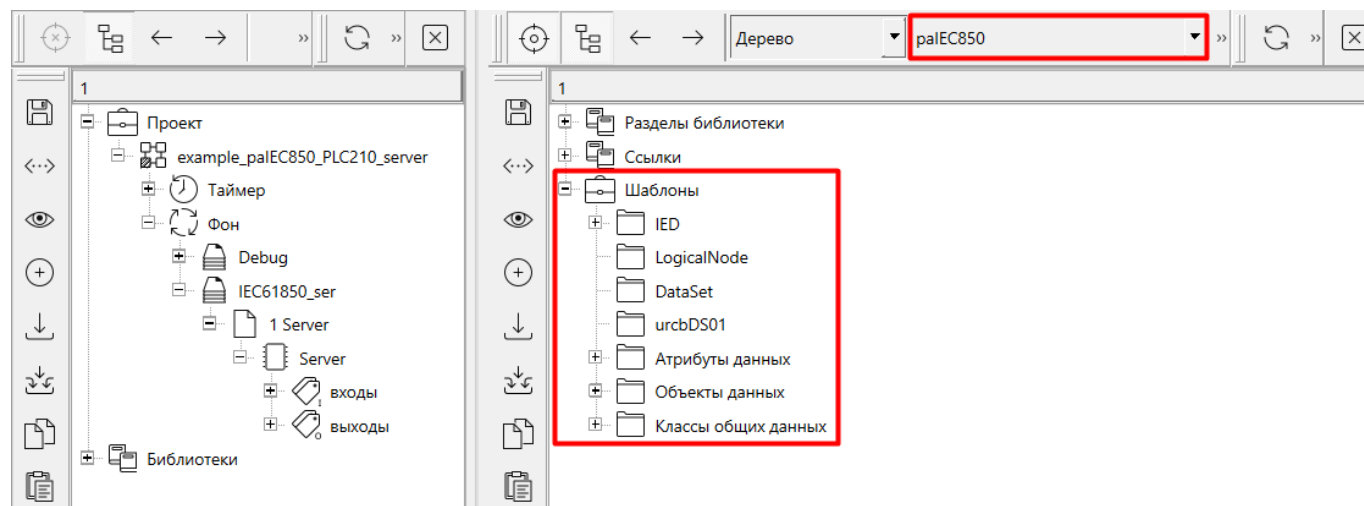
»

1

Проект

example_paIEC850_PLC210_server

Таймер

Фон

Debug

IEC61850_ser

1 Server

Server

входы

выходы

Библиотеки

Дерево

paIEC850

»

»

1

Разделы библиотеки

Ссылки

Шаблоны

IED

LogicalNode

DataSet

urcbDS01

Атрибуты данных

Объекты данных

Классы общих данных